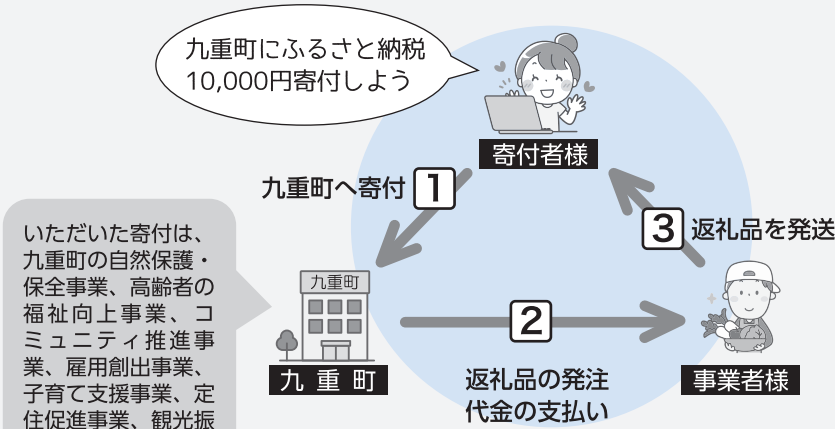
九重町にふるさと納税
10,000円寄付しよう

寄付者様

九重町へ寄付 1

3 返礼品を発送

いただいた寄付は、九重町の自然保護・保全事業、高齢者の福祉向上事業、コミュニティ推進事業、雇用創出事業、子育て支援事業、定住促進事業、観光振

九重町

2

九 重 町

返礼品の発注
代金の支払い

事業者様